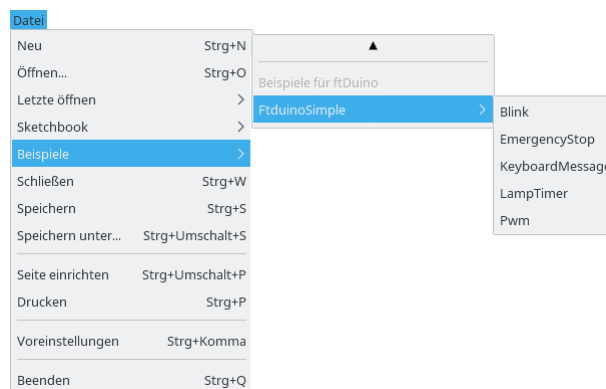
Datei

Neu Strg+N
Öffnen... Strg+O
Letzte öffnen >
Sketchbook >
Beispiele >
Schließen Strg+W
Speichern Strg+S
Speichern unter... Strg+Umschalt+S
Seite einrichten Strg+Umschalt+P
Drucken Strg+P
Voreinstellungen Strg+Komma
Beenden Strg+Q

▲
Beispiele für ftDuino
FtduinoSimple >

Blink
EmergencyStop
KeyboardMessage
LampTimer
Pwm